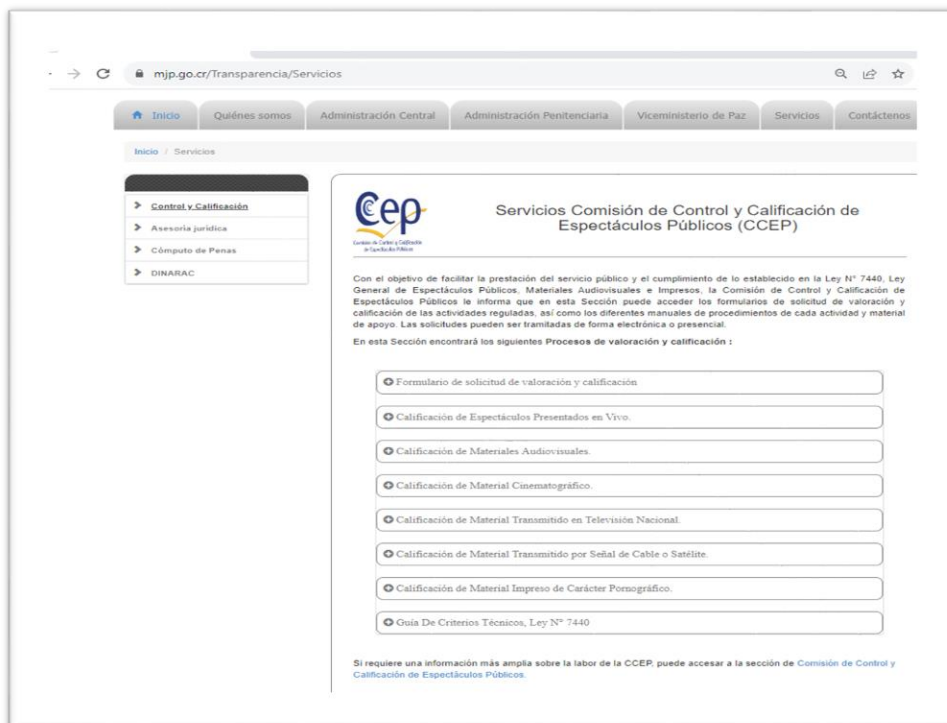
mjp.go.cr/Transparencia/Servicios

Inicio | Quiénes somos | Administración Central | Administración Penitenciaria | Viceministerio de Paz | Servicios | Contáctenos

Inicio / Servicios

> Control y Calificación
> Asesoría jurídica
> Cómputo de Penas
> DINARAC

Cep
Comisión de Control y Calificación de Espectáculos Públicos

Servicios Comisión de Control y Calificación de Espectáculos Públicos (CCEP)

Con el objetivo de facilitar la prestación del servicio público y el cumplimiento de lo establecido en la Ley N° 7440, Ley General de Espectáculos Públicos, Materiales Audiovisuales e Impresos, la Comisión de Control y Calificación de Espectáculos Públicos le informa que en esta Sección puede acceder los formularios de solicitud de valoración y calificación de las actividades reguladas, así como los diferentes manuales de procedimientos de cada actividad y material de apoyo. Las solicitudes pueden ser tramitadas de forma electrónica o presencial.

En esta Sección encontrará los siguientes Procesos de valoración y calificación :

Formulario de solicitud de valoración y calificación

Calificación de Espectáculos Presentados en Vivo.

Calificación de Materiales Audiovisuales.

Calificación de Material Cinematográfico.

Calificación de Material Transmitido en Televisión Nacional.

Calificación de Material Transmitido por Señal de Cable o Satélite.

Calificación de Material Impreso de Carácter Pornográfico.

Guía De Criterios Técnicos, Ley N° 7440

Si requiere una información más amplia sobre la labor de la CCEP, puede accesar a la sección de Comisión de Control y Calificación de Espectáculos Públicos.